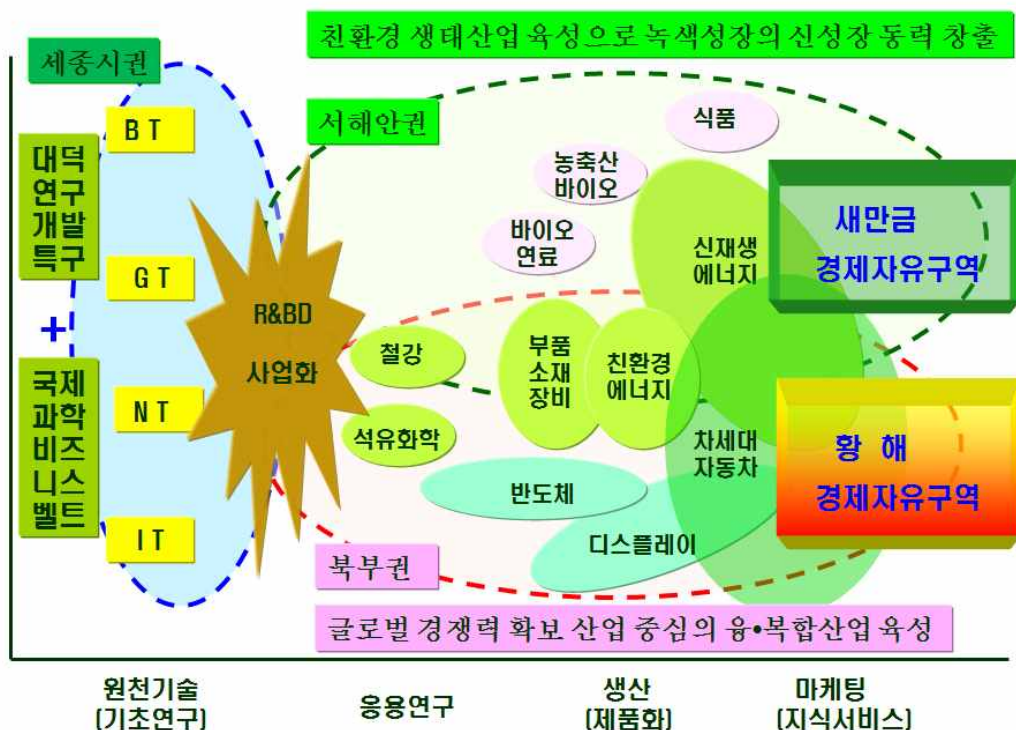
친환경 생태산업 육성으로 녹색성장의 신성장 동력 창출

세종시권

BT

대덕 연구 개발 특구

GT

+

국제 과학 비즈 니스 벨트

NT

IT

R&BD

사업화

서해안권

식품

농축산 바이오

바이오 연료

신재생 에너지

새만금

경제자유구역

철강

부품 소재 장비

친환경 에너지

석유화학

차세대 자동차

황 해

경제자유구역

반도체

디스플레이

북부권

글로벌 경쟁력 확보 산업 중심의 융•복합산업 육성

원천기술 (기초연구)

응용연구

생산 (제품화)

마케팅 (지식서비스)